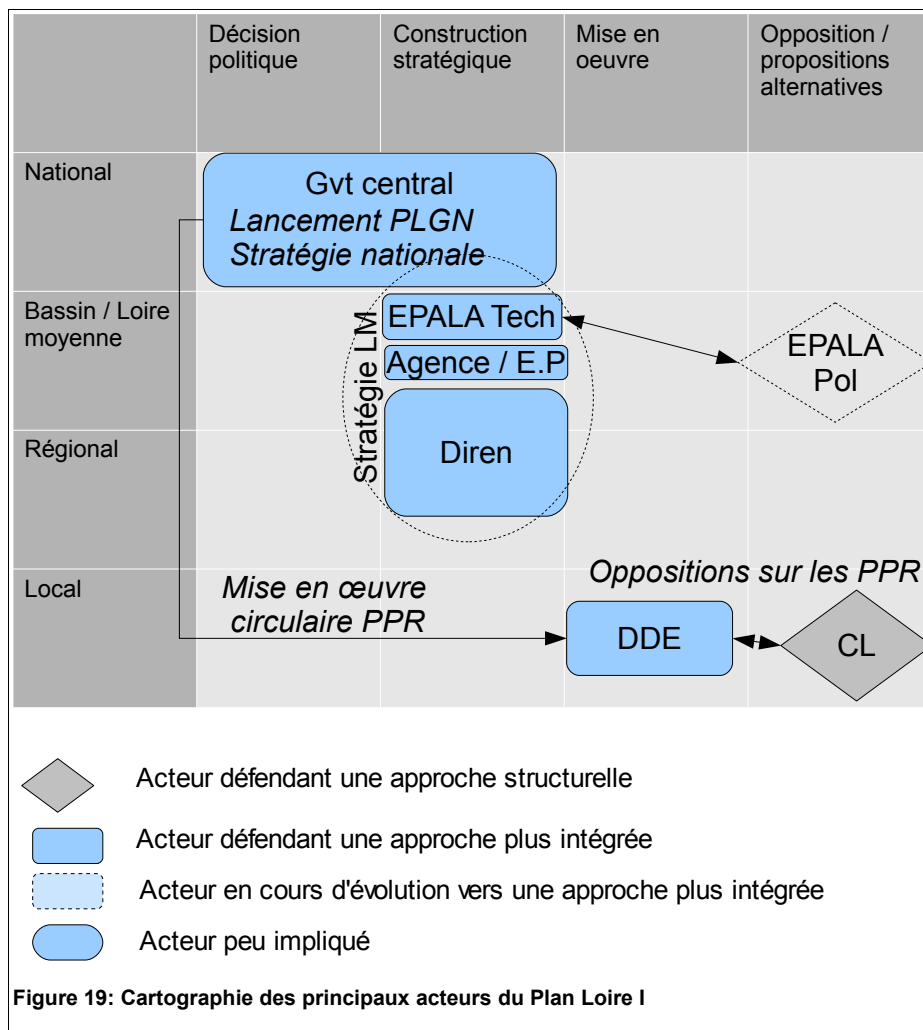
| | Décision politique | Construction stratégique | Mise en oeuvre | Opposition / propositions alternatives |
|---|---|---|---|---|
| National | | | | |
| Bassin / Loire moyenne | | | | |
| Régional | | | | |
| Local | | | | |

Gvt central
*Lancement PLGN*
*Stratégie nationale*

Stratégie LM

EPALA Tech

Agence / E.P

Diren

EPALA Pol

*Mise en œuvre circulaire PPR*

DDE

*Oppositions sur les PPR*

CL

Acteur défendant une approche structurelle

Acteur défendant une approche plus intégrée

Acteur en cours d'évolution vers une approche plus intégrée

Acteur peu impliqué

**Figure 19: Cartographie des principaux acteurs du Plan Loire I**